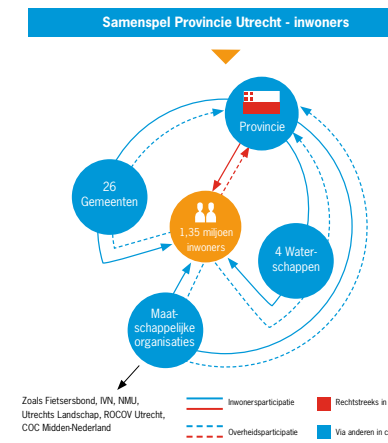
Samenspel Provincie Utrecht - inwoners

Provincie

26 Gemeenten

1,35 miljoen inwoners

4 Waterschappen

Maatschappelijke organisaties

Zoals Fietsersbond, IVN, NMU, Utrechts Landschap, ROCOV Utrecht, COC Midden-Nederland

Inwonersparticipatie

Overheidsparticipatie

Rechtstreeks in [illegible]

Via anderen in c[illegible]